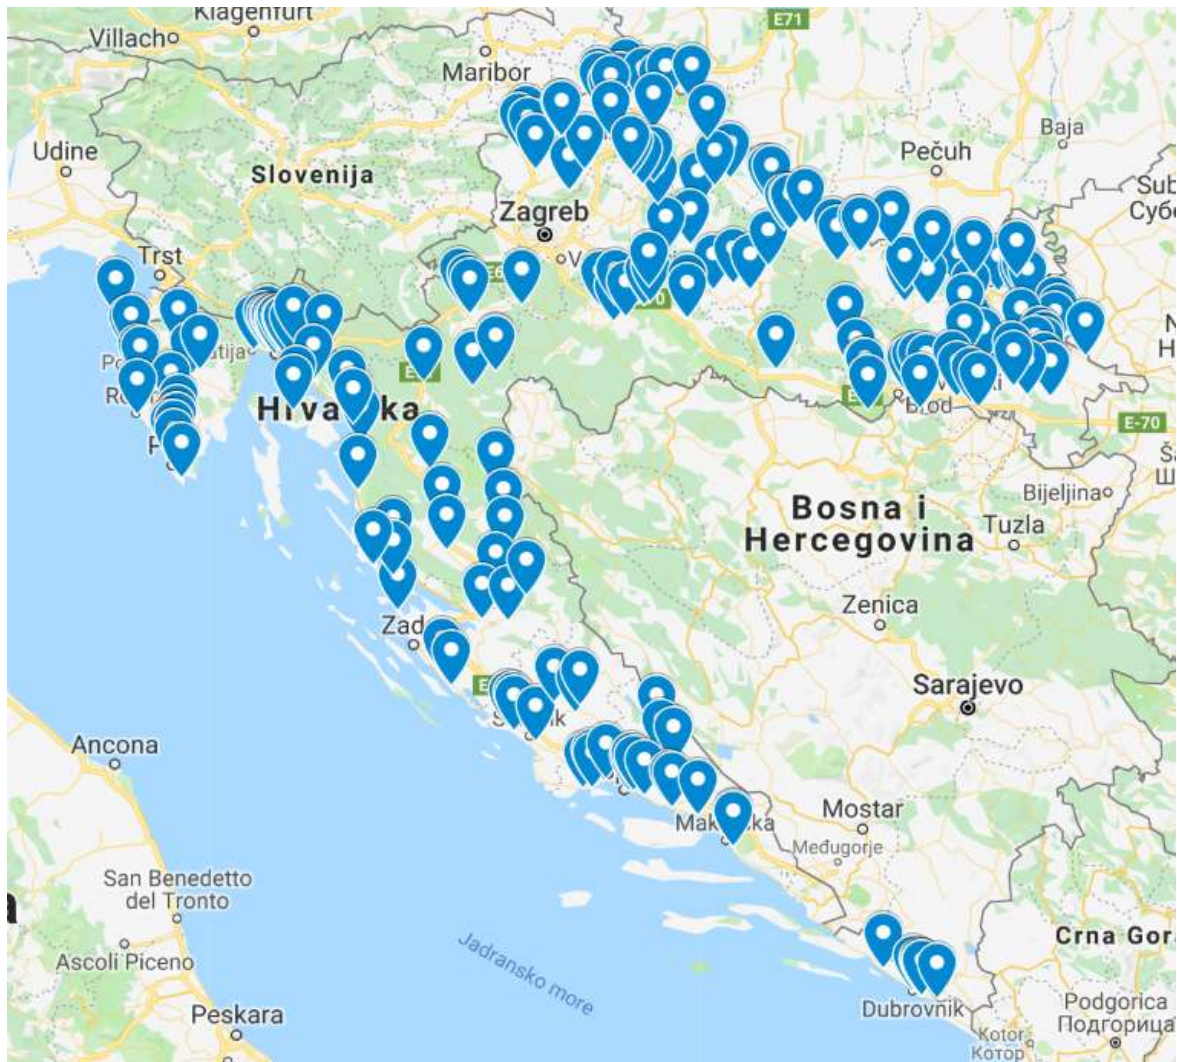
Klagenfurt
Villach
Maribor
E71
Baja
Udine
Slovenija
Pečuh
Sub
Субо
Zagreb
Trst
Po
Ro
Hrva ka
E-70
Bijeljina
Bosna i Hercegovina
Tuzla
Zenica
Zad
Sarajevo
Ancona
Mostar
Makarska
Međugorje
San Benedetto del Tronto
Ascoli Piceno
Jadransko more
Crna Gora
Peskara
Dubrovnik
Podgorica
Подгорица
Kotor
Котор